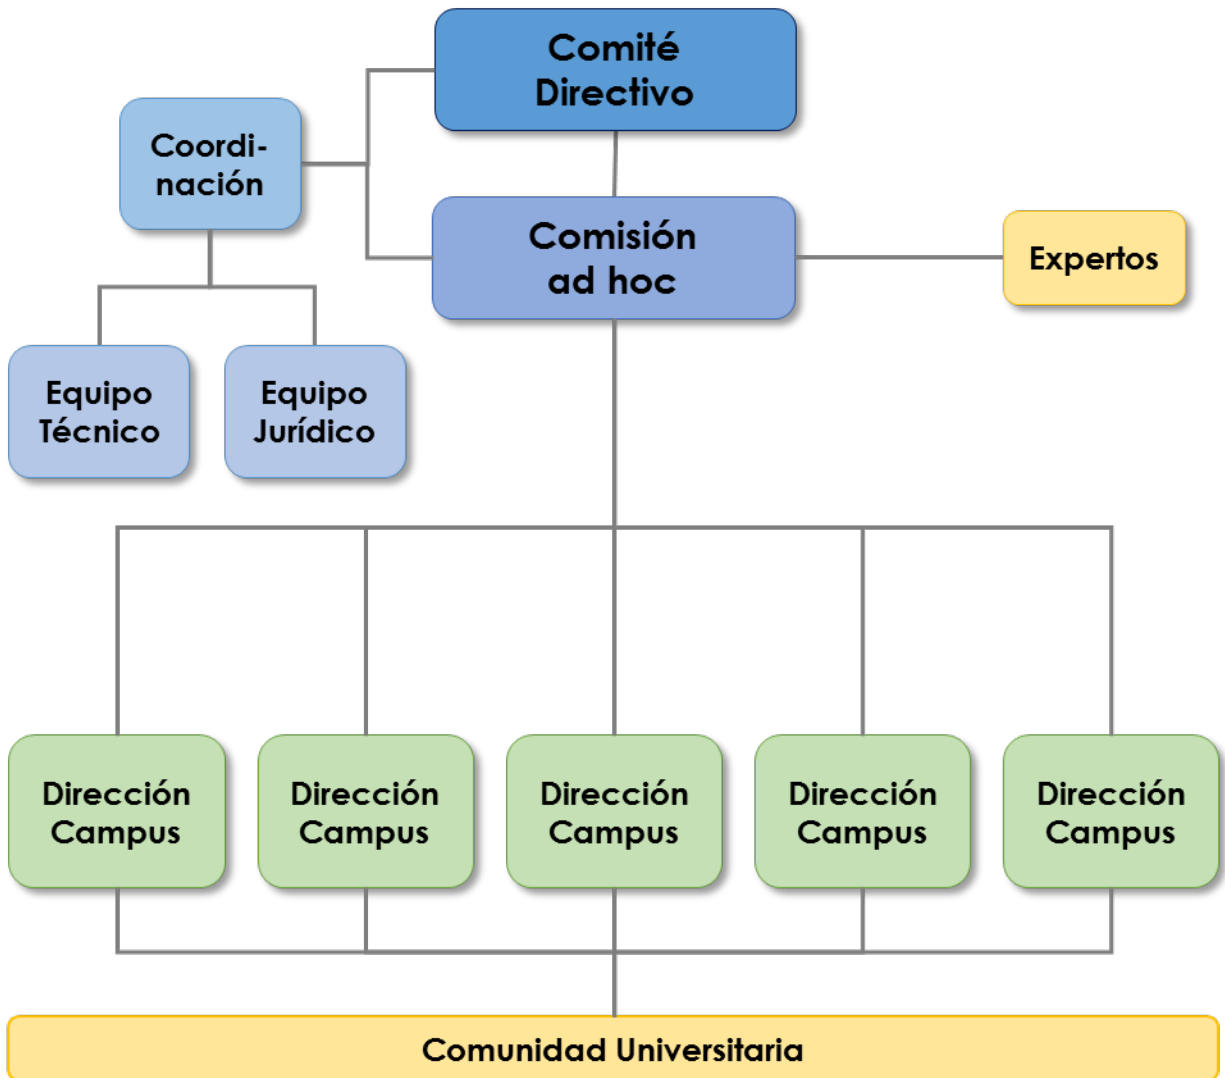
Comité Directivo

Coordi-nación

Comisión ad hoc

Expertos

Equipo Técnico

Equipo Jurídico

Dirección Campus

Dirección Campus

Dirección Campus

Dirección Campus

Dirección Campus

Comunidad Universitaria